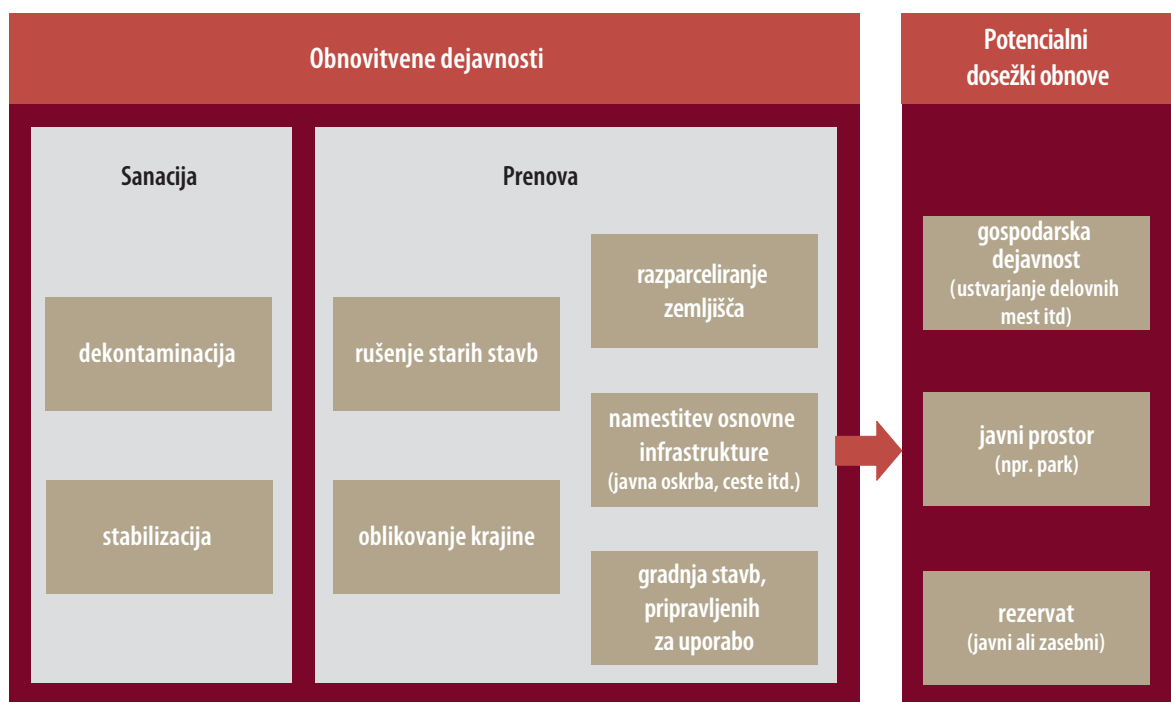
Obnovitvene dejavnosti

Sanacija

dekontaminacija

stabilizacija

Prenova

rušenje starih stavb

oblikovanje krajine

razparceliranje zemljišča

namestitev osnovne infrastrukture (javna oskrba, ceste itd.)

gradnja stavb, pripravljenih za uporabo

Potencialni dosežki obnove

gospodarska dejavnost (ustvarjanje delovnih mest itd)

javni prostor (npr. park)

rezervat (javni ali zasebni)